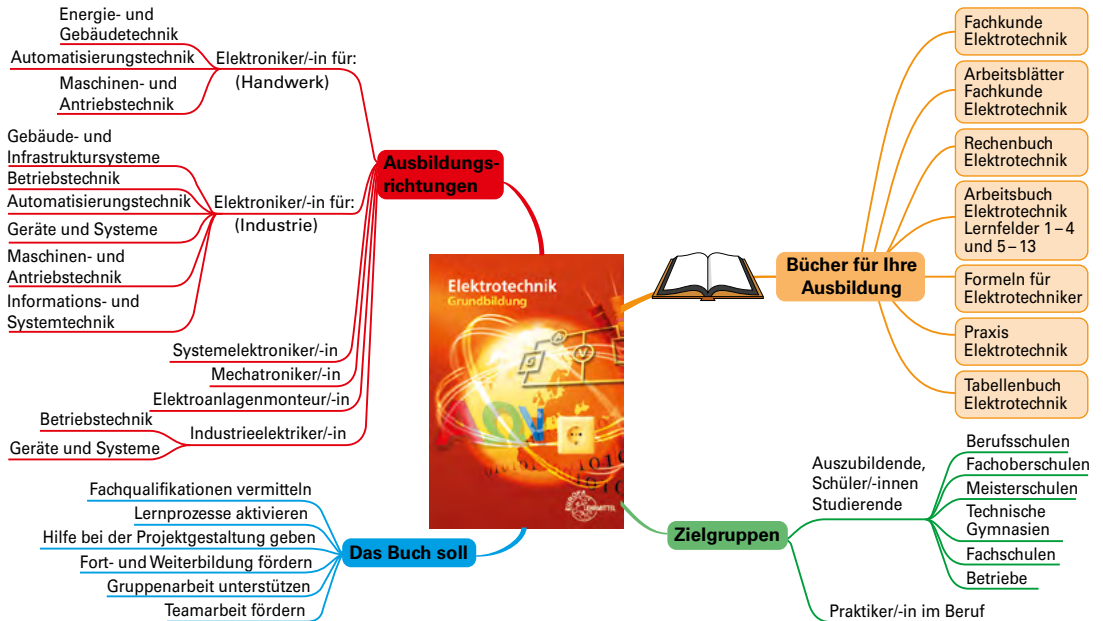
Ausbildungsrichtungen

Elektroniker/-in für: (Handwerk)
Energie- und Gebäudetechnik
Automatisierungstechnik
Maschinen- und Antriebstechnik

Elektroniker/-in für: (Industrie)
Gebäude- und Infrastruktursysteme
Betriebstechnik
Automatisierungstechnik
Geräte und Systeme
Maschinen- und Antriebstechnik
Informations- und Systemtechnik

Systemelektroniker/-in
Mechatroniker/-in
Elektroanlagenmonteur/-in
Industrieelektriker/-in
Betriebstechnik
Geräte und Systeme

Elektrotechnik
Grundbildung

Bücher für Ihre Ausbildung
Fachkunde Elektrotechnik
Arbeitsblätter Fachkunde Elektrotechnik
Rechenbuch Elektrotechnik
Arbeitsbuch Elektrotechnik Lernfelder 1 – 4 und 5 – 13
Formeln für Elektrotechniker
Praxis Elektrotechnik
Tabellenbuch Elektrotechnik

Das Buch soll
Fachqualifikationen vermitteln
Lernprozesse aktivieren
Hilfe bei der Projektgestaltung geben
Fort- und Weiterbildung fördern
Gruppenarbeit unterstützen
Teamarbeit fördern

Zielgruppen
Auszubildende, Schüler/-innen Studierende
Berufsschulen
Fachoberschulen
Meisterschulen
Technische Gymnasien
Fachschulen
Betriebe
Praktiker/-in im Beruf